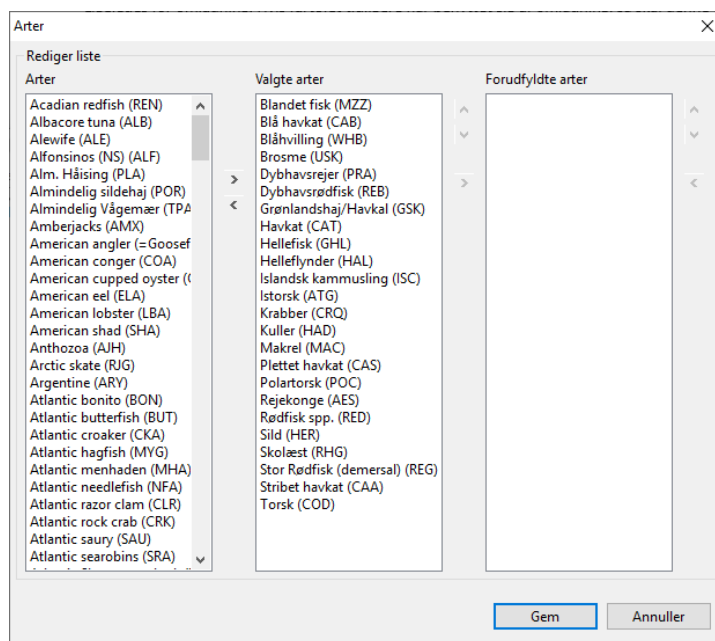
Arter
×

Rediger liste

Arter
Acadian redfish (REN)
Albacore tuna (ALB)
Alewife (ALE)
Alfonsinos (NS) (ALF)
Alm. Håising (PLA)
Almindelig sildehaj (POR)
Almindelig Vågemær (TPA
Amberjacks (AMX)
American angler (=Goosef
American conger (COA)
American cupped oyster (
American eel (ELA)
American lobster (LBA)
American shad (SHA)
Anthozoa (AJH)
Arctic skate (RJG)
Argentine (ARY)
Atlantic bonito (BON)
Atlantic butterfish (BUT)
Atlantic croaker (CKA)
Atlantic hagfish (MYG)
Atlantic menhaden (MHA)
Atlantic needlefish (NFA)
Atlantic razor clam (CLR)
Atlantic rock crab (CRK)
Atlantic saury (SAU)
Atlantic searobins (SRA)

>
<

Valgte arter
Blandet fisk (MZZ)
Blå havkat (CAB)
Blåhvilling (WHB)
Brosme (USK)
Dybhavsrejer (PRA)
Dybhavsrødfisk (REB)
Grønlandshaj/Havkal (GSK)
Havkat (CAT)
Hellefisk (GHL)
Helleflynder (HAL)
Islandsk kammusling (ISC)
Istorsk (ATG)
Krabber (CRQ)
Kuller (HAD)
Makrel (MAC)
Plettet havkat (CAS)
Polartorsk (POC)
Rejekonge (AES)
Rødfisk spp. (RED)
Sild (HER)
Skolæst (RHG)
Stor Rødfisk (demersal) (REG)
Stribet havkat (CAA)
Torsk (COD)

>

Forudfyldte arter

<

Gem
Annuller